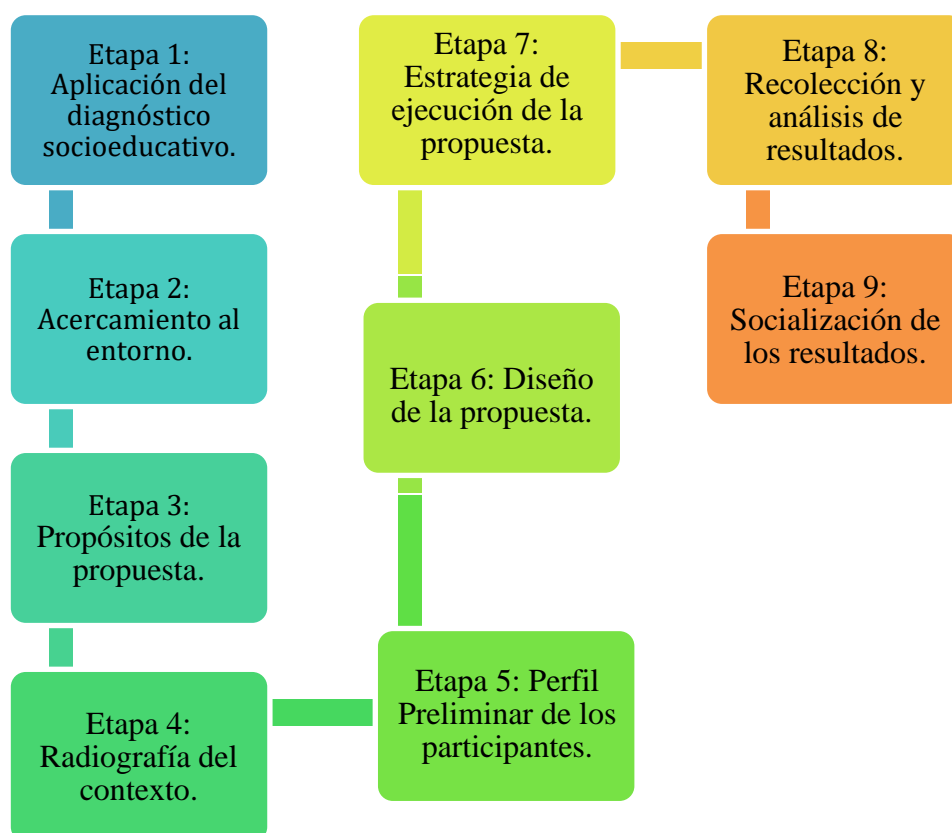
Etapa 1: Aplicación del diagnóstico socioeducativo.

Etapa 2: Acercamiento al entorno.

Etapa 3: Propósitos de la propuesta.

Etapa 4: Radiografía del contexto.

Etapa 5: Perfil Preliminar de los participantes.

Etapa 6: Diseño de la propuesta.

Etapa 7: Estrategia de ejecución de la propuesta.

Etapa 8: Recolección y análisis de resultados.

Etapa 9: Socialización de los resultados.